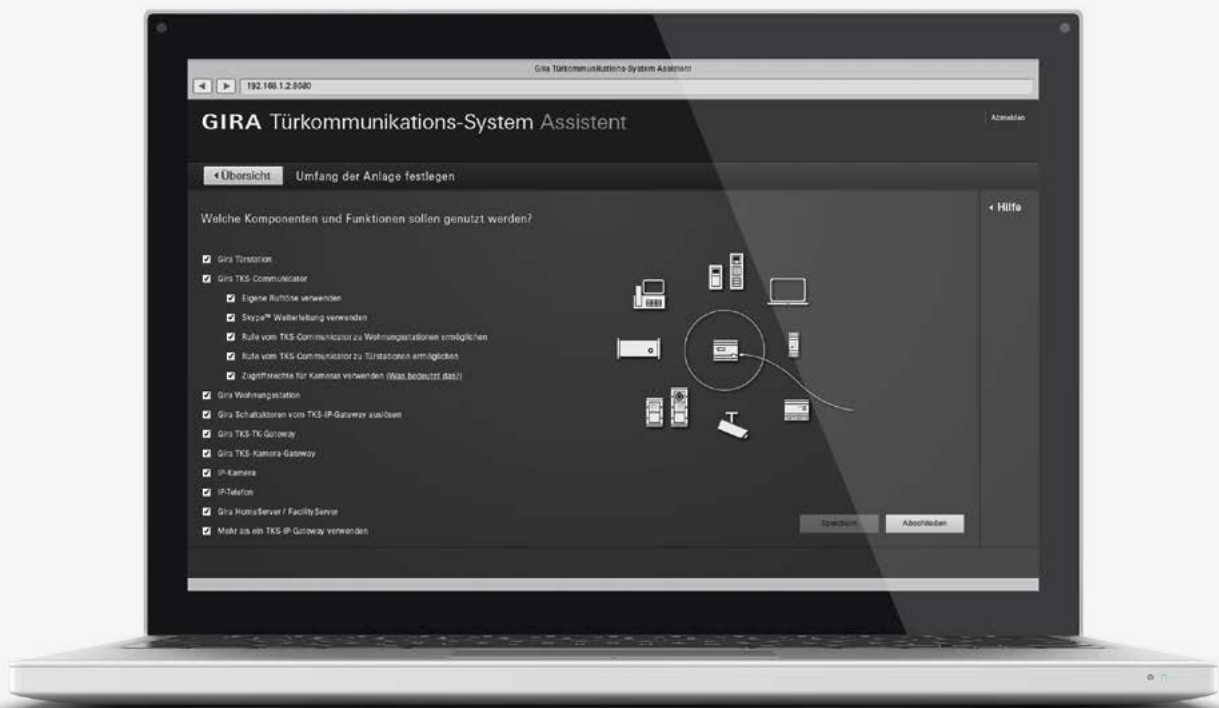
Gira Türkommunikations-System Assistent

192.168.1.2:8080

GIRA Türkommunikations-System Assistent

Abmelden

‹ Übersicht Umfang der Anlage festlegen

‹ Hilfe

Welche Komponenten und Funktionen sollen genutzt werden?

Gira Türstation

Gira TKS-Communicator

Eigene Ruftöne verwenden

Skype™ Weiterleitung verwenden

Rufe vom TKS-Communicator zu Wohnungsstationen ermöglichen

Rufe vom TKS-Communicator zu Türstationen ermöglichen

Zugriffsrechte für Kameras verwenden (Was bedeutet das?)

Gira Wohnungsstation

Gira Schaltaktoren vom TKS-IP-Gateway auslösen

Gira TKS-TK-Gateway

Gira TKS-Kamera-Gateway

IP-Kamera

IP-Telefon

Gira HomeServer / FacilityServer

Mehr als ein TKS-IP-Gateway verwenden

Speichern

Abschließen